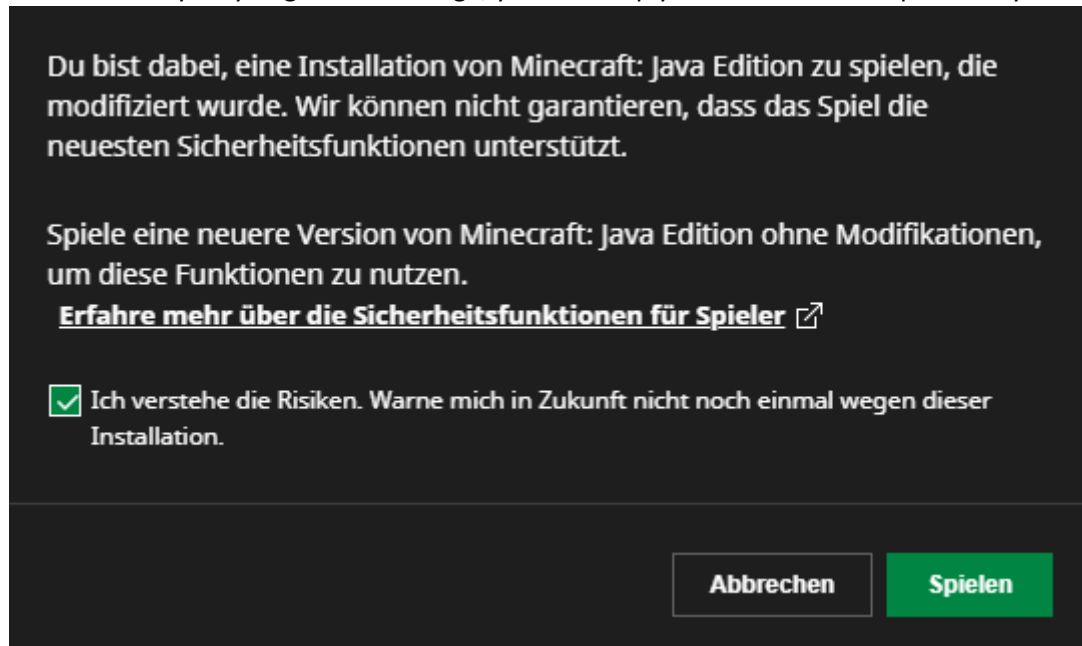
Du bist dabei, eine Installation von Minecraft: Java Edition zu spielen, die modifiziert wurde. Wir können nicht garantieren, dass das Spiel die neuesten Sicherheitsfunktionen unterstützt.

Spiele eine neuere Version von Minecraft: Java Edition ohne Modifikationen, um diese Funktionen zu nutzen.
Erfahre mehr über die Sicherheitsfunktionen für Spieler

Ich verstehe die Risiken. Warne mich in Zukunft nicht noch einmal wegen dieser Installation.

Abbrechen
Spielen